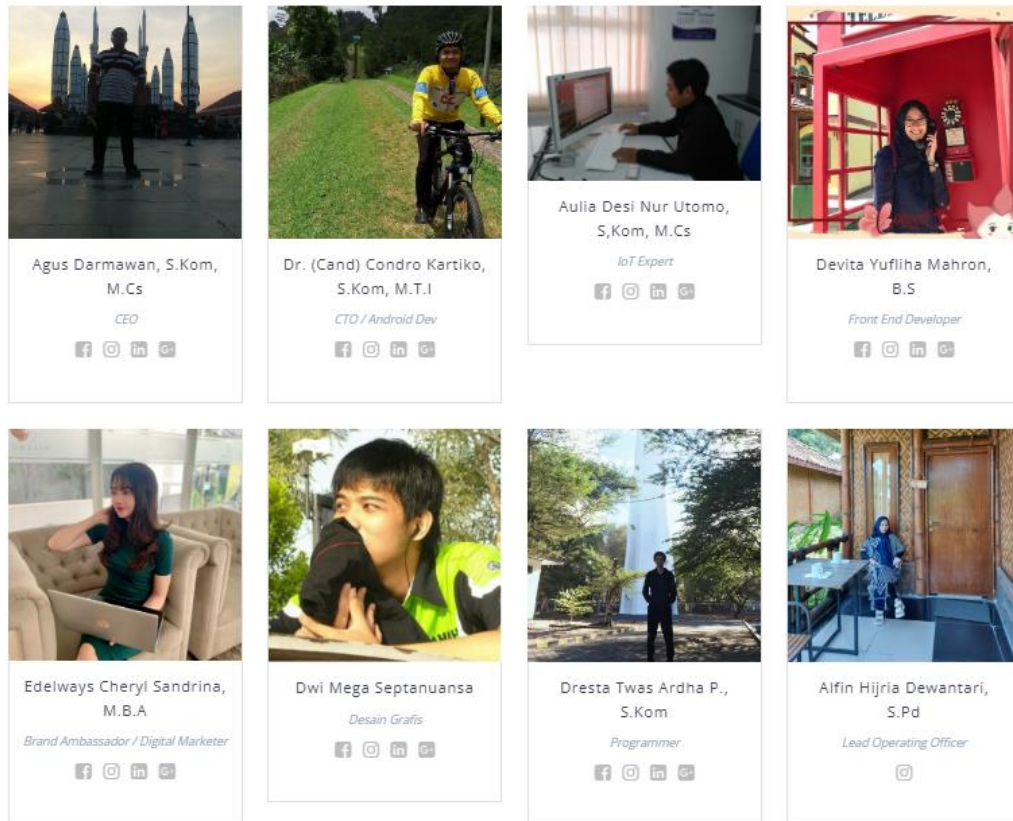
Agus Darmawan, S.Kom, M.Cs

CEO

Dr. (Cand) Condro Kartiko, S.Kom, M.T.I

CTO / Android Dev

Aulia Desi Nur Utomo, S,Kom, M.Cs

IoT Expert

Devita Yufliha Mahron, B.S

Front End Developer

Edelways Cheryl Sandrina, M.B.A

Brand Ambassador / Digital Marketer

Dwi Mega Septanuansa

Desain Grafis

Dresta Twas Ardha P., S.Kom

Programmer

Alfin Hijria Dewantari, S.Pd

Lead Operating Officer